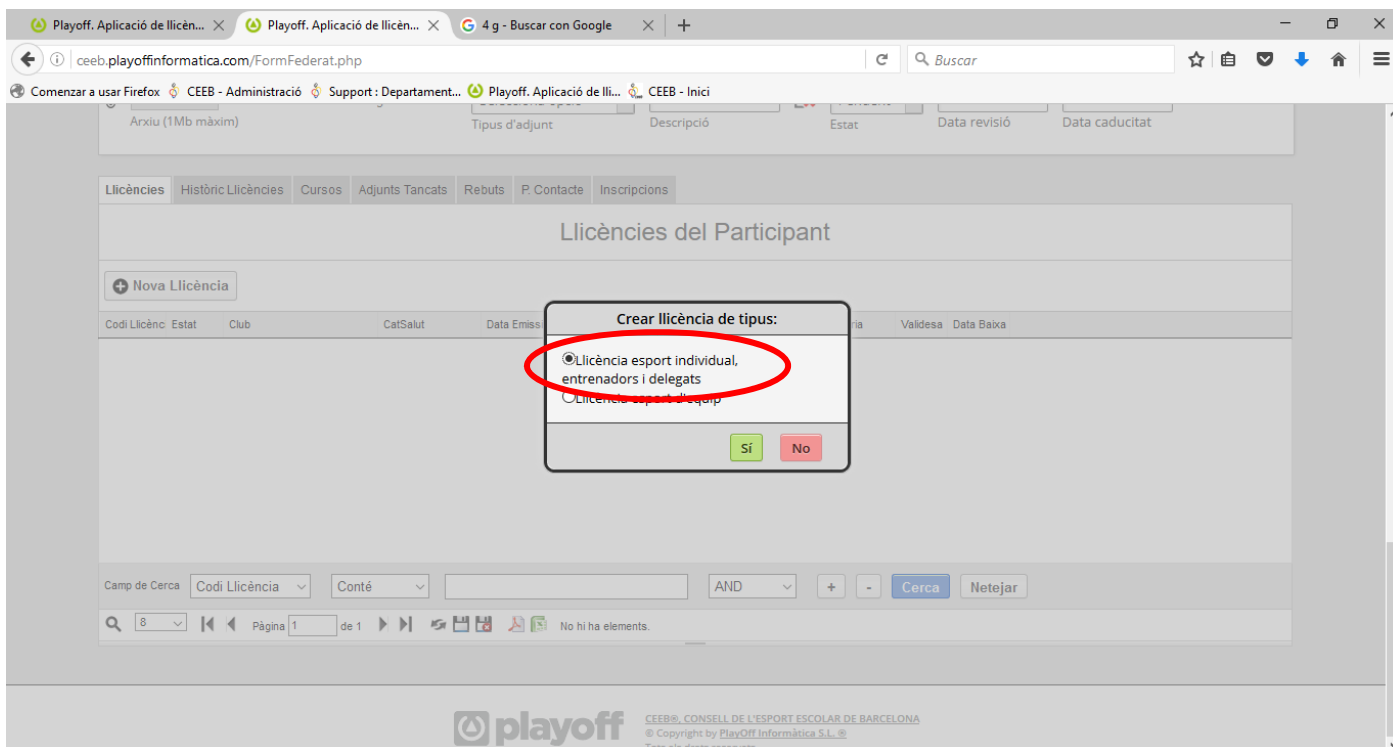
Playoff. Aplicació de llicèn... × Playoff. Aplicació de llicèn... × 4 g - Buscar con Google × +

ceeb.playoffinformatica.com/FormFederat.php

Buscar

Comenzar a usar Firefox CEEB - Administració Support : Departament... Playoff. Aplicació de lli... CEEB - Inici

Arxiu (1Mb màxim) Tipus d'adjunt Descripció Estat Data revisió Data caducitat

Llicències Històric Llicències Cursos Adjunts Tancats Rebuts P. Contacte Inscripcions

Llicències del Participant

Nova Llicència

| Codi Llicènc | Estat | Club | CatSalut | Data Emiss | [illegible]ria | Validesa | Data Baixa |
|---|---|---|---|---|---|---|---|

Crear llicència de tipus:

Llicència esport individual, entrenadors i delegats

Llicència esport d'equip

Sí No

Camp de Cerca Codi Llicència Conté AND + - Cerca Netejar

8 Pàgina 1 de 1 No hi ha elements.

playoff

CEEB®, CONSELL DE L'ESPORT ESCOLAR DE BARCELONA
© Copyright by PlayOff Informàtica S.L. ®
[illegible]